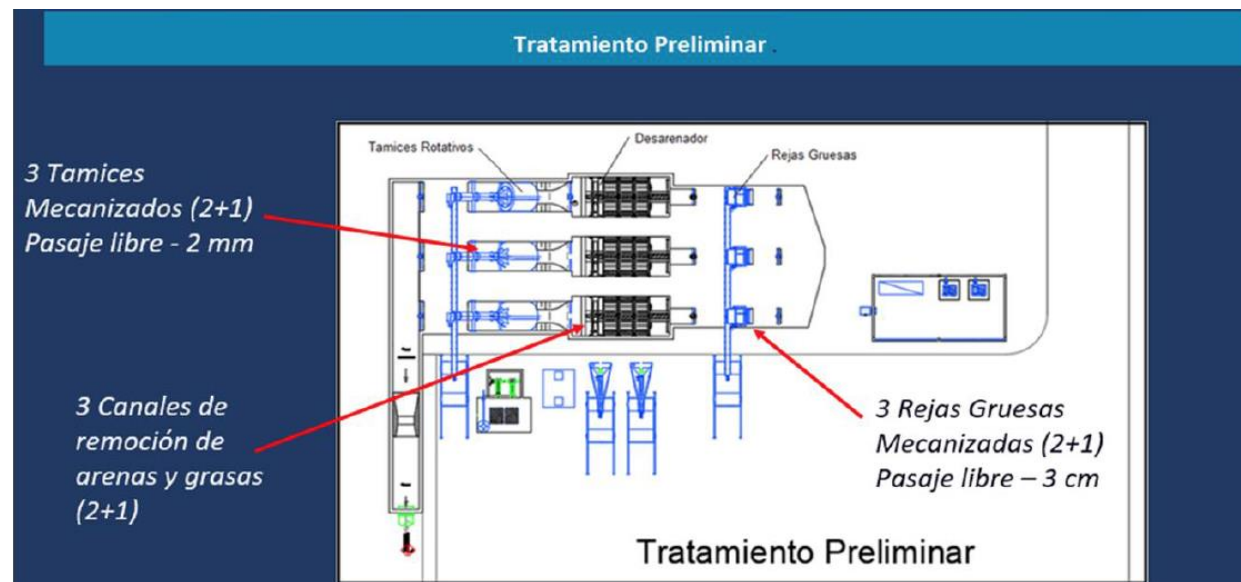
Tratamiento Preliminar .

3 Tamices Mecanizados (2+1) Pasaje libre - 2 mm

Tamices Rotativos

Desarenador

Rejas Gruesas

3 Canales de remoción de arenas y grasas (2+1)

3 Rejas Gruesas Mecanizadas (2+1) Pasaje libre – 3 cm

Tratamiento Preliminar